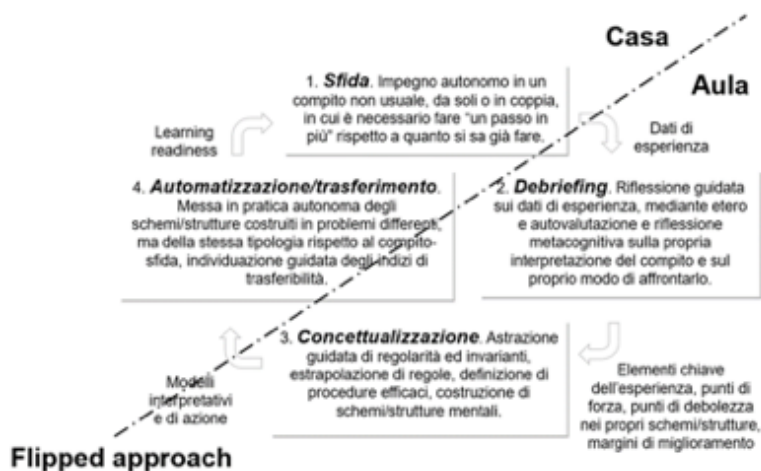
Casa

Aula

1. *Sfida*. Impegno autonomo in un compito non usuale, da soli o in coppia, in cui è necessario fare "un passo in più" rispetto a quanto si sa già fare.

Learning readiness

Dati di esperienza

4. *Automatizzazione/trasferimento*. Messa in pratica autonoma degli schemi/strutture costruiti in problemi differenti, ma della stessa tipologia rispetto al compito-sfida, individuazione guidata degli indizi di trasferibilità.

2. *Debriefing*. Riflessione guidata sui dati di esperienza, mediante etero e autovalutazione e riflessione metacognitiva sulla propria interpretazione del compito e sul proprio modo di affrontarlo.

3. *Concettualizzazione*. Astrazione guidata di regolarità ed invarianti, estrapolazione di regole, definizione di procedure efficaci, costruzione di schemi/strutture mentali.

Modelli interpretativi e di azione

Elementi chiave dell'esperienza, punti di forza, punti di debolezza nei propri schemi/strutture, margini di miglioramento

Flipped approach